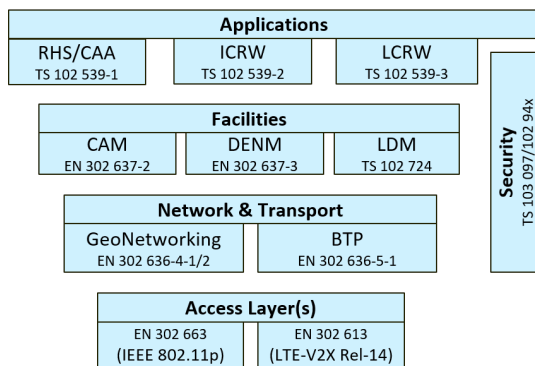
Applications

RHS/CAA
TS 102 539-1

ICRW
TS 102 539-2

LCRW
TS 102 539-3

Facilities

CAM
EN 302 637-2

DENM
EN 302 637-3

LDM
TS 102 724

Network & Transport

GeoNetworking
EN 302 636-4-1/2

BTP
EN 302 636-5-1

Access Layer(s)

EN 302 663
(IEEE 802.11p)

EN 302 613
(LTE-V2X Rel-14)

Security
TS 103 097/102 94x